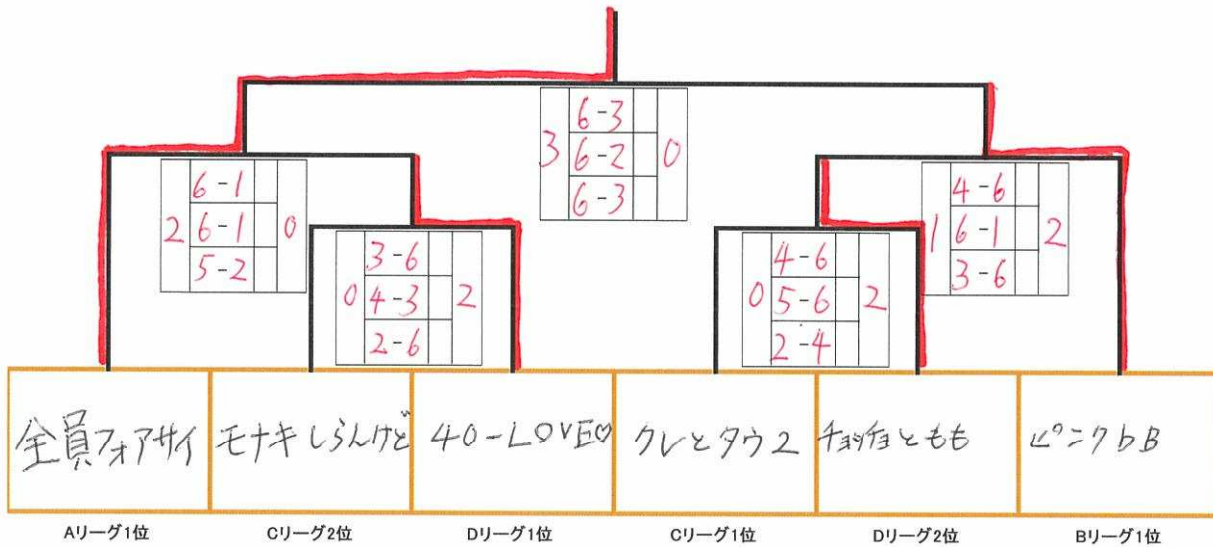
3
6-3
6-2
6-3
0

2
6-1
6-1
5-2
0

0
3-6
4-3
2-6
2

0
4-6
5-6
2-4
2

1
4-6
6-1
3-6
2

全員フォアサイ
モナキしらんけど
40-LOVE♡
クレとタウ2
チョッチョともも
ピンクbB

Aリーグ1位
Cリーグ2位
Dリーグ1位
Cリーグ1位
Dリーグ2位
Bリーグ1位